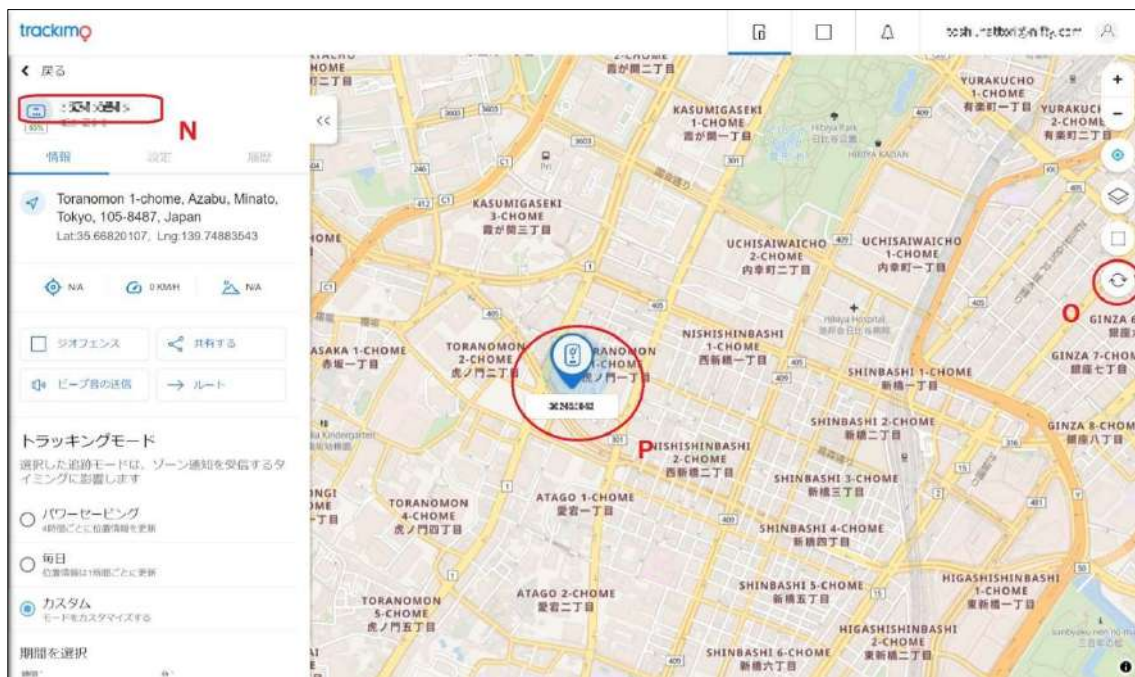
trackimo

< 戻る

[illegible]

N

情報　設定　履歴

Toranomon 1-chome, Azabu, Minato, Tokyo, 105-8487, Japan
Lat:35.66820107, Lng:139.74883543

N/A　0 KM/H　N/A

ジオフェンス　共有する

ビープ音の送信　ルート

トラッキングモード

選択した追跡モードは、ゾーン通知を受信するタイミングに影響します

パワーセービング
4時間ごとに位置情報を更新

毎日
位置情報は1時間ごとに更新

カスタム
モードをカスタマイズする

期間を選択

<<

O

P

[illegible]

KASUMIGASEKI 1-CHOME 霞が関一丁目

KASUMIGASEKI 3-CHOME 霞が関三丁目

UCHISAIWAICHO 2-CHOME 内幸町二丁目

UCHISAIWAICHO 1-CHOME 内幸町一丁目

YURAKUCHO 1-CHOME 有楽町一丁目

YURAKUCHO 2-CHOME 有楽町二丁目

NISHISHINBASHI 1-CHOME 西新橋一丁目

TORANOMON 2-CHOME 虎ノ門二丁目

TORANOMON 1-CHOME 虎ノ門一丁目

AKASAKA 1-CHOME 赤坂一丁目

SHINBASHI 1-CHOME 新橋一丁目

GINZA 7-CHOME 銀座七丁目

SHINBASHI 2-CHOME 新橋二丁目

GINZA 8-CHOME 銀座八丁目

NISHISHINBASHI 2-CHOME 西新橋二丁目

SHINBASHI 3-CHOME 新橋三丁目

TORANOMON 4-CHOME 虎ノ門四丁目

ATAGO 1-CHOME 愛宕一丁目

SHINBASHI 4-CHOME 新橋四丁目

SHINBASHI 5-CHOME 新橋五丁目

HIGASHISHINBASHI 1-CHOME 東新橋一丁目

TORANOMON 5-CHOME 虎ノ門五丁目

ATAGO 2-CHOME 愛宕二丁目

HIGASHISHINBASHI 2-CHOME 東新橋二丁目

SHINBASHI 6-CHOME 新橋六丁目

Hibiya Park 日比谷公園

Hibiya Hospital